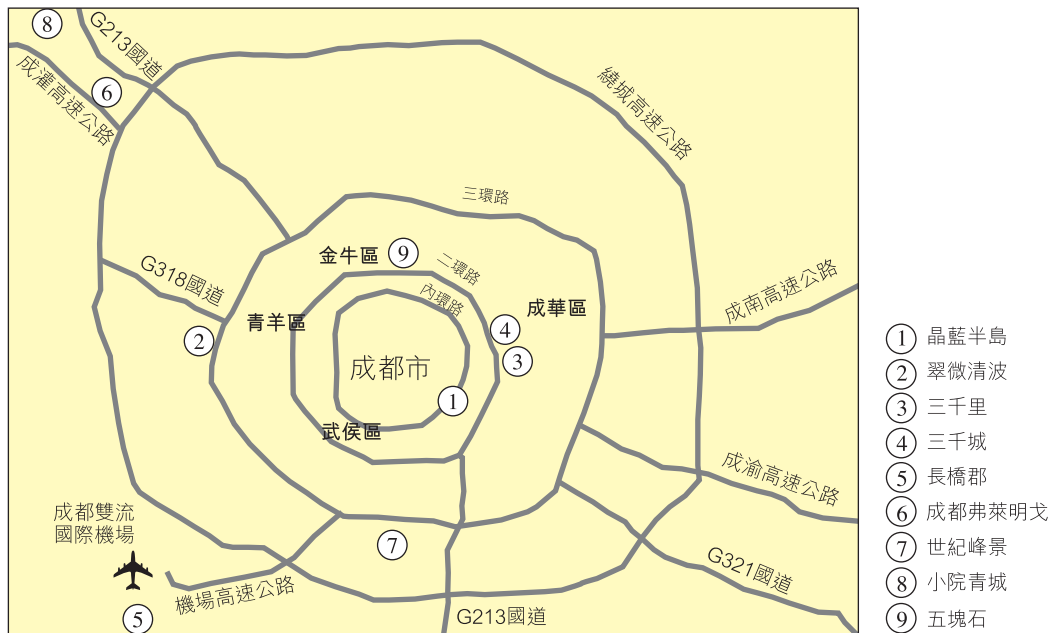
8
G213國道
成灌高速公路
6
繞城高速公路
三環路
金牛區
9
二環路
G318國道
內環路
成華區
青羊區
4
2
3
成都市
成南高速公路
1
武侯區
成渝高速公路
成都雙流
國際機場
7
G321國道
機場高速公路
5
G213國道

1 晶藍半島
2 翠微清波
3 三千里
4 三千城
5 長橋郡
6 成都弗萊明戈
7 世紀峰景
8 小院青城
9 五塊石